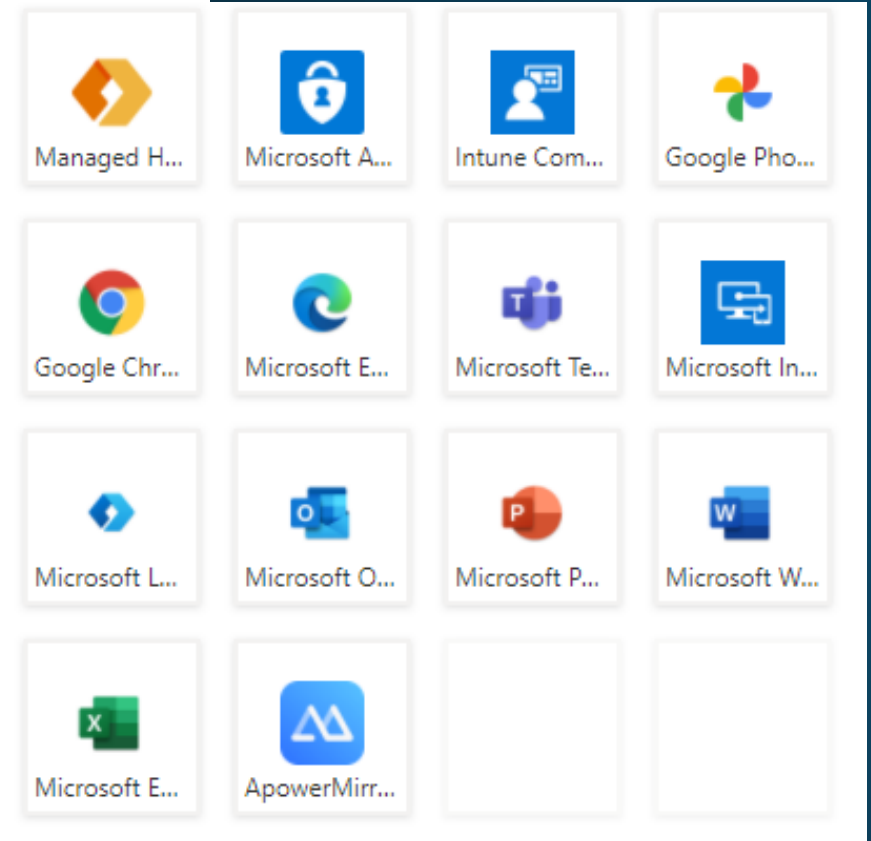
Managed H...
Microsoft A...
Intune Com...
Google Pho...
Google Chr...
Microsoft E...
Microsoft Te...
Microsoft In...
Microsoft L...
Microsoft O...
Microsoft P...
Microsoft W...
Microsoft E...
ApowerMirr...